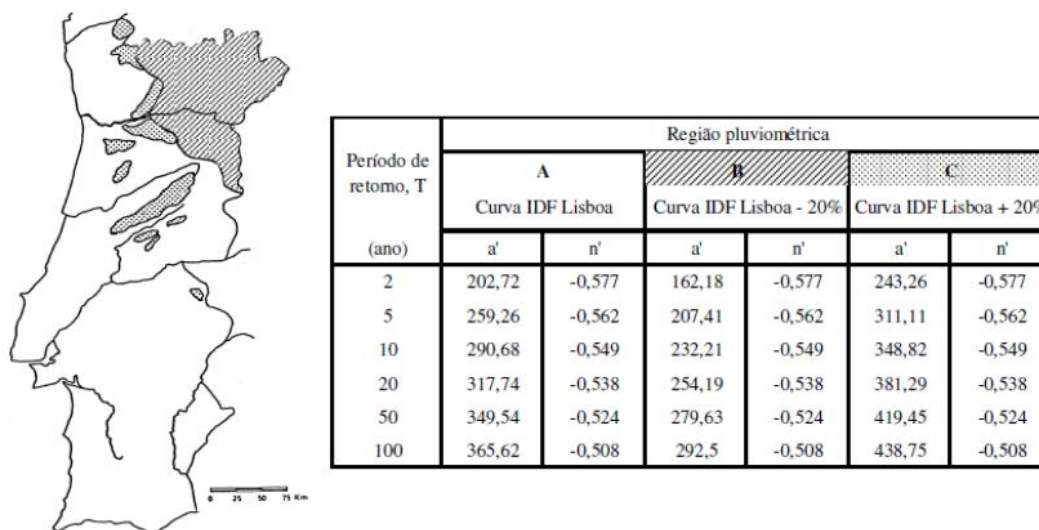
0 25 50 75 Km

| Período de retorno, T | Região pluviométrica | | | | | |
|---|---|---|---|---|---|---|
| | A | | B | | C | |
| | Curva IDF Lisboa | | Curva IDF Lisboa - 20% | | Curva IDF Lisboa + 20% | |
| (ano) | a' | n' | a' | n' | a' | n' |
| 2 | 202,72 | -0,577 | 162,18 | -0,577 | 243,26 | -0,577 |
| 5 | 259,26 | -0,562 | 207,41 | -0,562 | 311,11 | -0,562 |
| 10 | 290,68 | -0,549 | 232,21 | -0,549 | 348,82 | -0,549 |
| 20 | 317,74 | -0,538 | 254,19 | -0,538 | 381,29 | -0,538 |
| 50 | 349,54 | -0,524 | 279,63 | -0,524 | 419,45 | -0,524 |
| 100 | 365,62 | -0,508 | 292,5 | -0,508 | 438,75 | -0,508 |